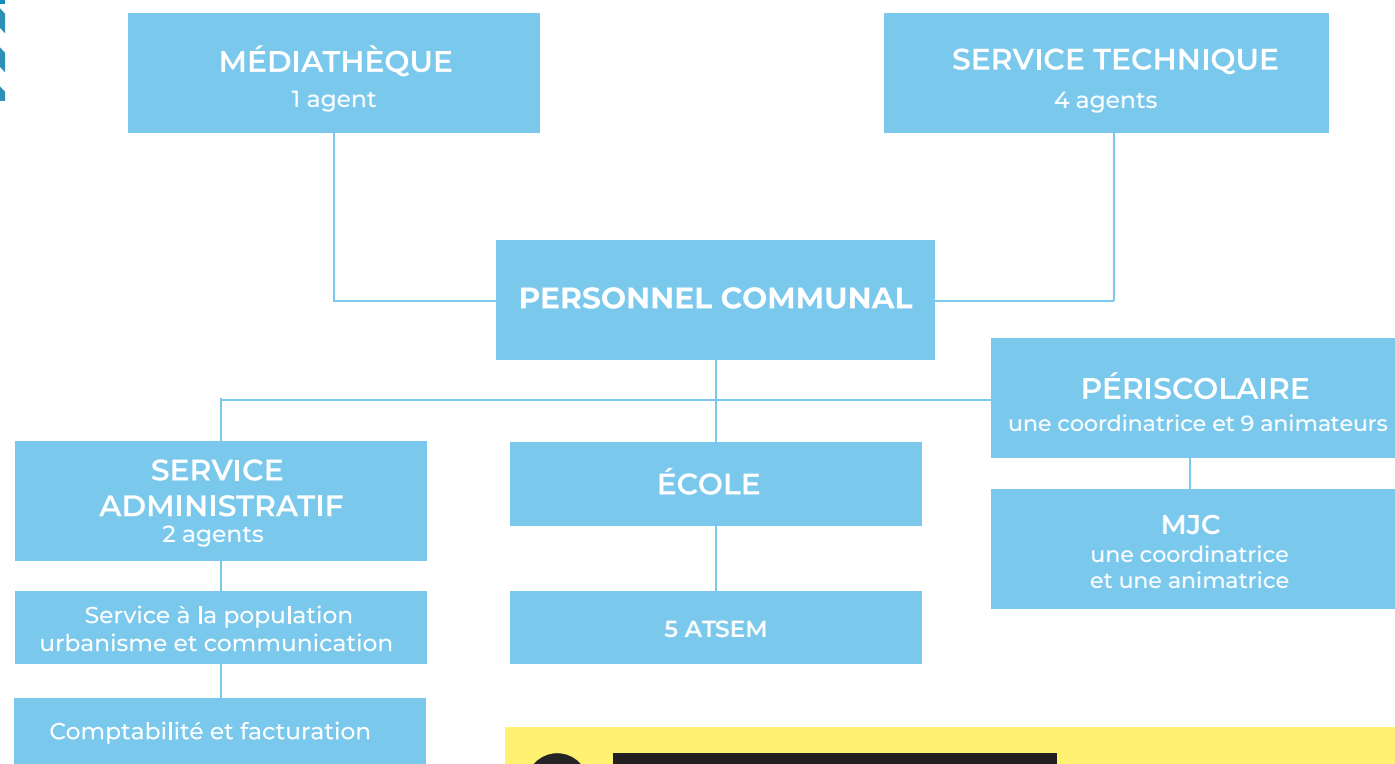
MÉDIATHÈQUE
1 agent

SERVICE TECHNIQUE
4 agents

PERSONNEL COMMUNAL

PÉRISCOLAIRE
une coordinatrice et 9 animateurs

SERVICE ADMINISTRATIF
2 agents

ÉCOLE

MJC
une coordinatrice et une animatrice

Service à la population urbanisme et communication

5 ATSEM

Comptabilité et facturation